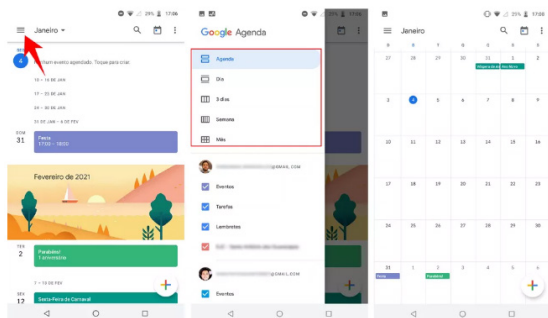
29% 17:06

Janeiro

4

Nenhum evento agendado. Toque para criar.

10 – 16 DE JAN

17 – 23 DE JAN

24 DE JAN – 6 DE FEV

DOM
31

Passeio
17:00 – 18:00

Fevereiro de 2021

TER
2

Parabéns!
1 pendência

SEX
5

Sexta-Feira de Carnaval

+

Google Agenda

Agenda

Dia

3 dias

Semana

Mês

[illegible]@GMAIL.COM

Eventos

Tarefas

Lembretes

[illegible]

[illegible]@GMAIL.COM

Eventos

25% 17:06

Janeiro

D S T Q Q S S

| 27 | 28 | 29 | 30 | 31 | 1 | 2 |
|---|---|---|---|---|---|---|
| | | | | | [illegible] | |
| 3 | 4 | 5 | 6 | 7 | 8 | 9 |
| 10 | 11 | 12 | 13 | 14 | 15 | 16 |
| 17 | 18 | 19 | 20 | 21 | 22 | 23 |
| 24 | 25 | 26 | 27 | 28 | 29 | 30 |
| 31 | 1 | 2 | 3 | 4 | 5 | 6 |
| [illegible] | | Parabéns! | | | | |

+